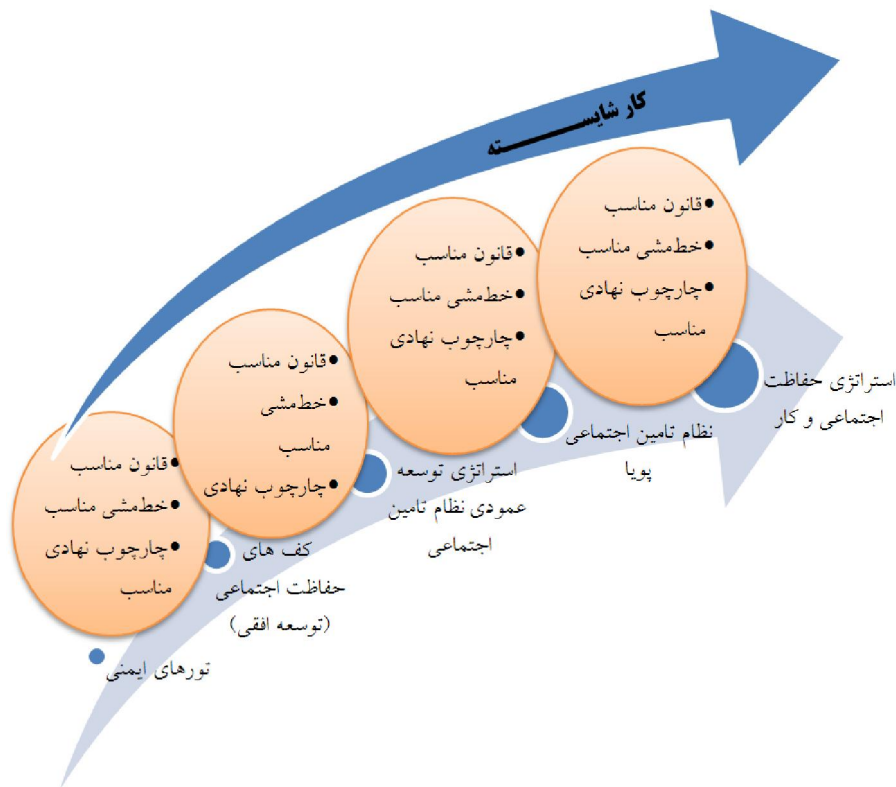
کار شایســــــته

•قانون مناسب
•خطمشی مناسب
•چارچوب نهادی مناسب

•قانون مناسب
•خطمشی مناسب
•چارچوب نهادی مناسب

•قانون مناسب
•خطمشی مناسب
•چارچوب نهادی مناسب

•قانون مناسب
•خطمشی مناسب
•چارچوب نهادی مناسب

تورهای ایمنی

کف های حفاظت اجتماعی (توسعه افقی)

استراتژی توسعه عمودی نظام تامین اجتماعی

نظام تامین اجتماعی پویا

استراتژی حفاظت اجتماعی و کار